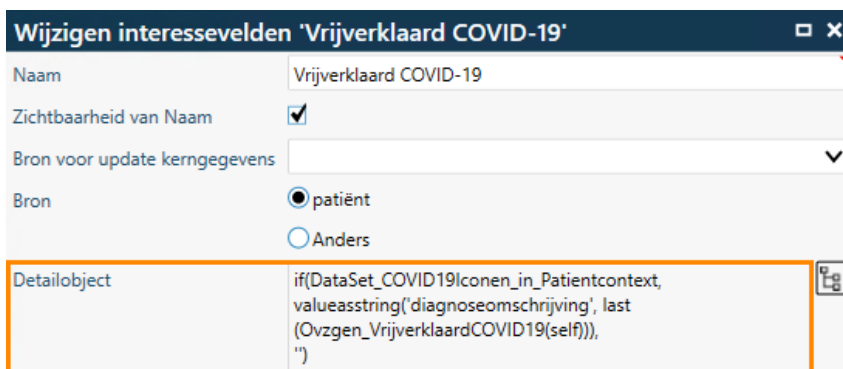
Wijzigen interessevelden 'Vrijverklaard COVID-19'

Naam
Vrijverklaard COVID-19

Zichtbaarheid van Naam

Bron voor update kerngegevens

Bron
patiënt
Anders

Detailobject
if(DataSet_COVID19Iconen_in_Patientcontext, valueasstring('diagnoseomschrijving', last (Ovzgen_VrijverklaardCOVID19(self))), '')